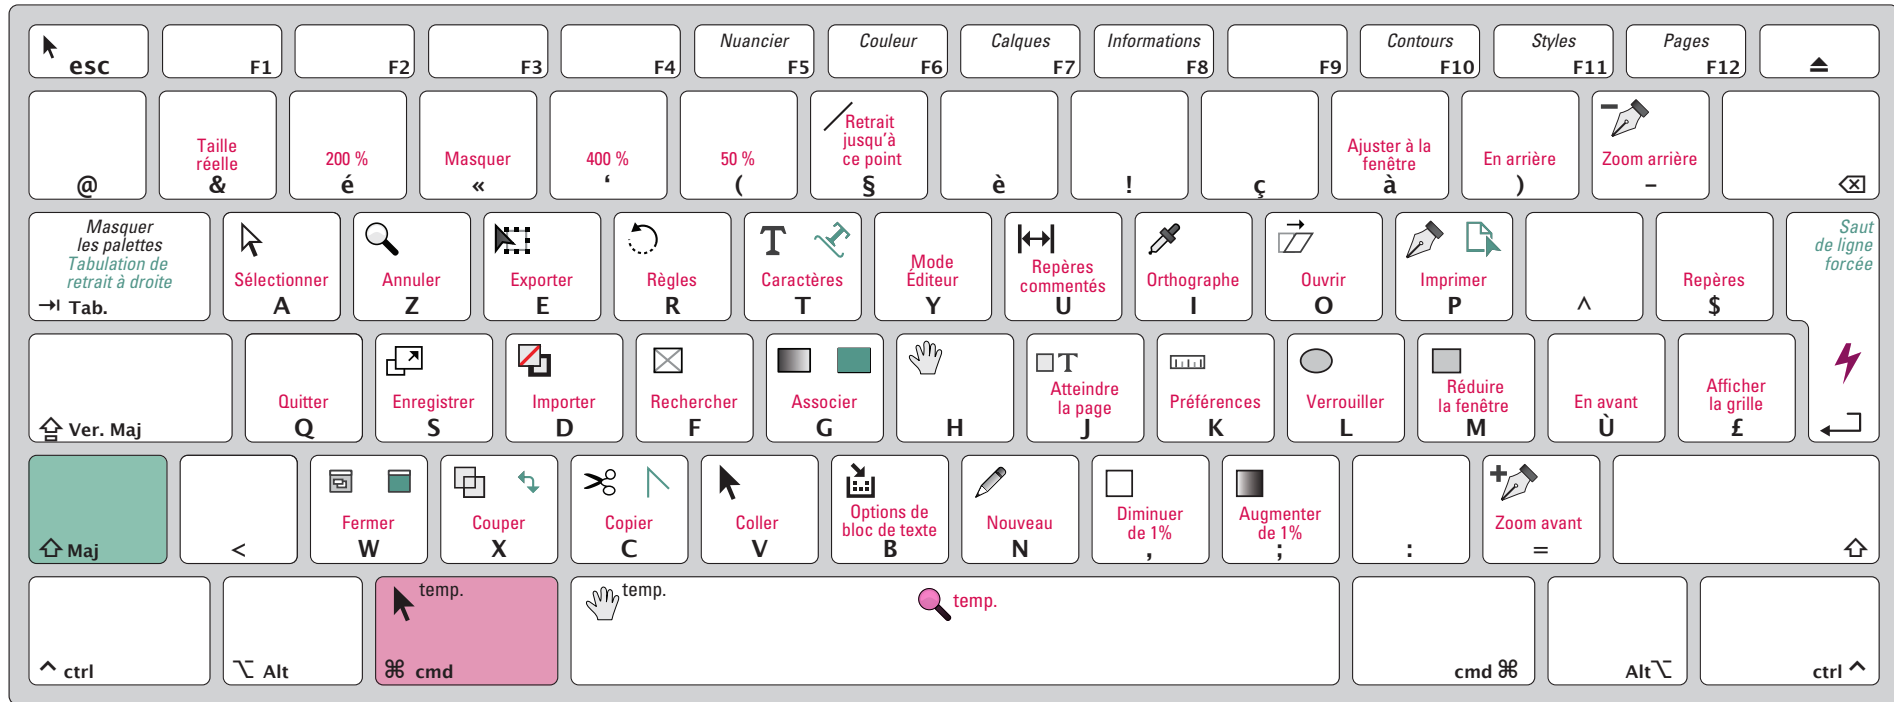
esc
F1
F2
F3
F4
Nuancier
F5
Couleur
F6
Calques
F7
Informations
F8
F9
Contours
F10
Styles
F11
Pages
F12

@
Taille réelle
&
200 %
é
Masquer
«
400 %
'
50 %
(
Retrait jusqu'à ce point
§
è
!
ç
Ajuster à la fenêtre
à
En arrière
)
Zoom arrière
–

Masquer les palettes
Tabulation de retrait à droite
Tab.
Sélectionner
A
Annuler
Z
Exporter
E
Règles
R
Caractères
T
Mode Éditeur
Y
Repères commentés
U
Orthographe
I
Ouvrir
O
Imprimer
P
^
Repères
$
Saut de ligne forcée

Ver. Maj
Quitter
Q
Enregistrer
S
Importer
D
Rechercher
F
Associer
G
H
Atteindre la page
J
Préférences
K
Verrouiller
L
Réduire la fenêtre
M
En avant
Ù
Afficher la grille
£

Maj
<
Fermer
W
Couper
X
Copier
C
Coller
V
Options de bloc de texte
B
Nouveau
N
Diminuer de 1%
,
Augmenter de 1%
;
:
Zoom avant
=

ctrl
Alt
temp.
cmd
temp.
temp.
cmd
Alt
ctrl